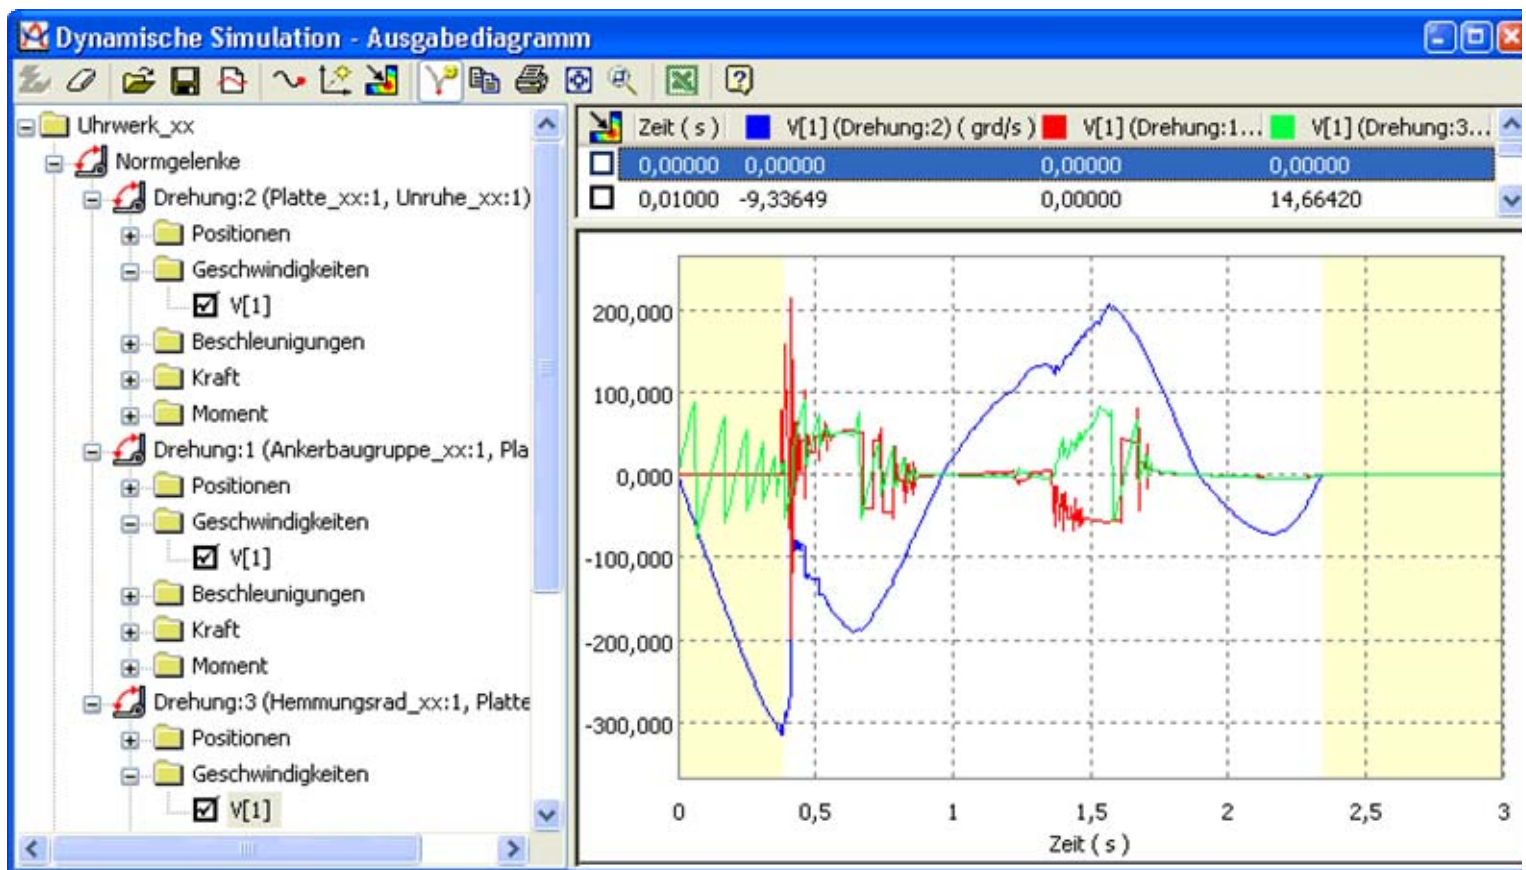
Dynamische Simulation - Ausgabediagramm

Uhrwerk_xx
Normgelenke
Drehung:2 (Platte_xx:1, Unruhe_xx:1)
Positionen
Geschwindigkeiten
V[1]
Beschleunigungen
Kraft
Moment
Drehung:1 (Ankerbaugruppe_xx:1, Pla
Positionen
Geschwindigkeiten
V[1]
Beschleunigungen
Kraft
Moment
Drehung:3 (Hemmungsrad_xx:1, Platte
Positionen
Geschwindigkeiten
V[1]

| | Zeit ( s ) | V[1] (Drehung:2) ( grd/s ) | V[1] (Drehung:1... | V[1] (Drehung:3... |
|---|---|---|---|---|
| | 0,00000 | 0,00000 | 0,00000 | 0,00000 |
| | 0,01000 | -9,33649 | 0,00000 | 14,66420 |

200,000
100,000
0,000
-100,000
-200,000
-300,000
0
0,5
1
1,5
2
2,5
3
Zeit ( s )